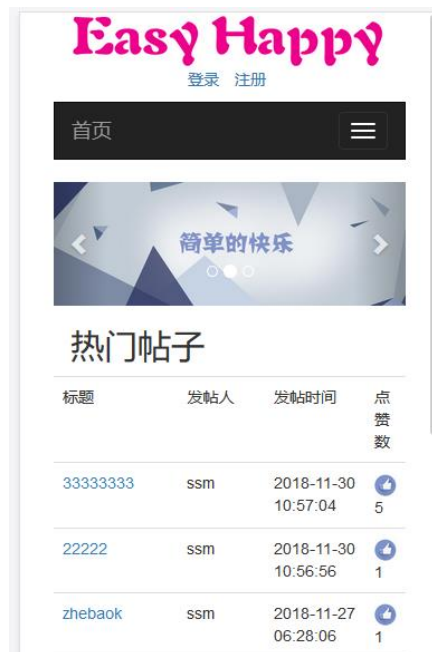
Easy Happy

登录 注册

首页

简单的快乐

热门帖子

| 标题 | 发帖人 | 发帖时间 | 点赞数 |
|---|---|---|---|
| 33333333 | ssm | 2018-11-30 10:57:04 | 5 |
| 22222 | ssm | 2018-11-30 10:56:56 | 1 |
| zhebaok | ssm | 2018-11-27 06:28:06 | 1 |